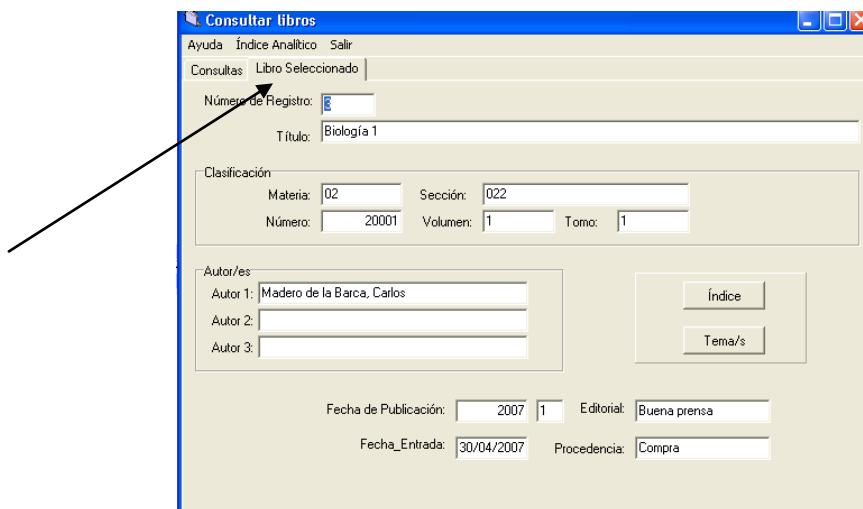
Consultar libros

Ayuda Índice Analítico Salir

Consultas Libro Seleccionado

Número de Registro: 3

Título: Biología 1

Clasificación

Materia: 02 Sección: 022

Número: 20001 Volumen: 1 Tomo: 1

Autor/es

Autor 1: Madero de la Barca, Carlos

Autor 2:

Autor 3:

Índice

Tema/s

Fecha de Publicación: 2007 1 Editorial: Buena prensa

Fecha_Entrada: 30/04/2007 Procedencia: Compra